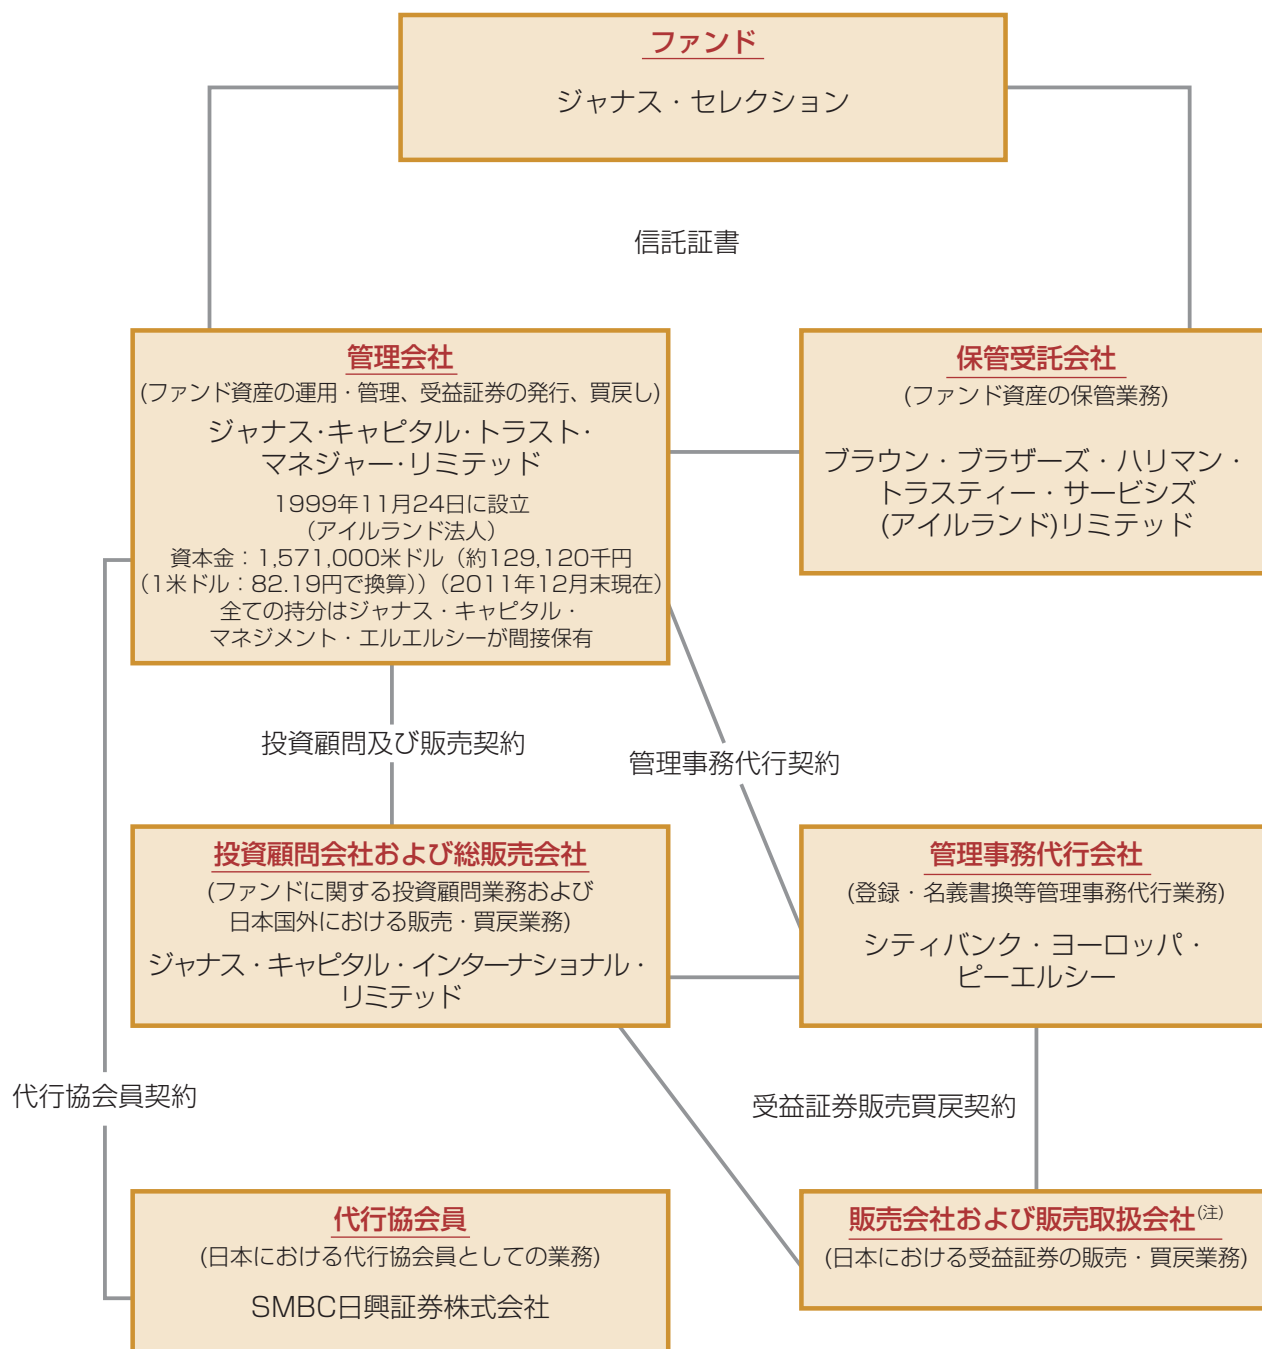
ファンド

ジャナス・セレクション

信託証書

管理会社
(ファンド資産の運用・管理、受益証券の発行、買戻し)
ジャナス·キャピタル·トラスト·マネジャー·リミテッド
1999年11月24日に設立
(アイルランド法人)
資本金:1,571,000米ドル(約129,120千円(1米ドル:82.19円で換算))(2011年12月末現在)
全ての持分はジャナス・キャピタル・マネジメント・エルエルシーが間接保有

保管受託会社
(ファンド資産の保管業務)
ブラウン・ブラザーズ・ハリマン・トラスティー・サービシズ(アイルランド)リミテッド

投資顧問及び販売契約

管理事務代行契約

投資顧問会社および総販売会社
(ファンドに関する投資顧問業務および日本国外における販売・買戻業務)
ジャナス・キャピタル・インターナショナル・リミテッド

管理事務代行会社
(登録・名義書換等管理事務代行業務)
シティバンク・ヨーロッパ・ピーエルシー

代行協会員契約

受益証券販売買戻契約

代行協会員
(日本における代行協会員としての業務)
SMBC日興証券株式会社

販売会社および販売取扱会社(注)
(日本における受益証券の販売・買戻業務)